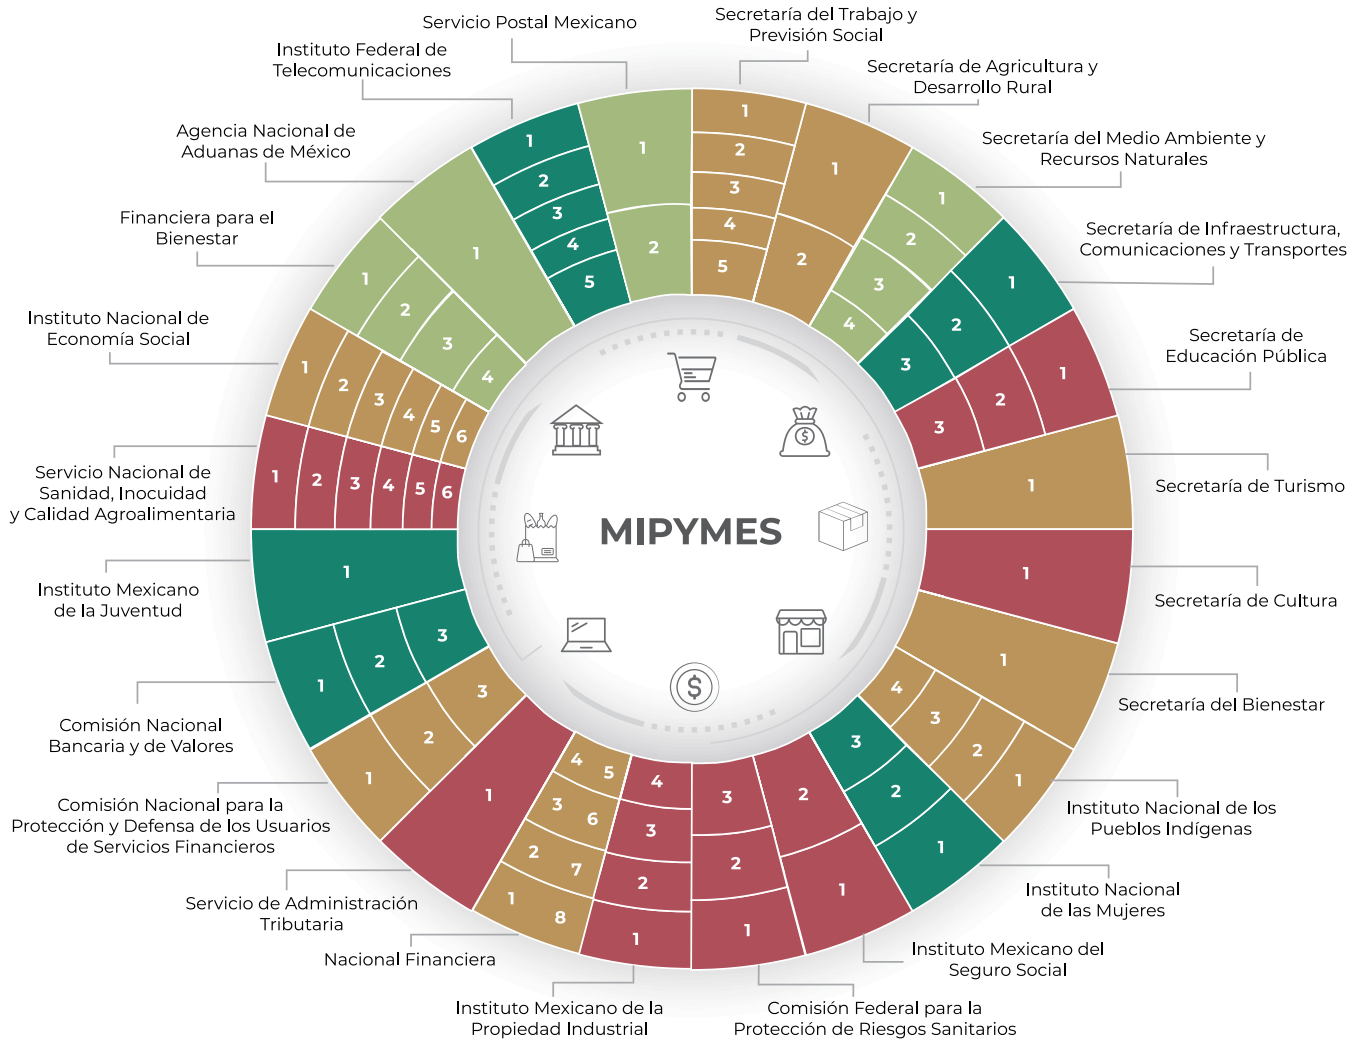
Servicio Postal Mexicano

Secretaría del Trabajo y Previsión Social

Instituto Federal de Telecomunicaciones

Secretaría de Agricultura y Desarrollo Rural

Agencia Nacional de Aduanas de México

Secretaría del Medio Ambiente y Recursos Naturales

Financiera para el Bienestar

Secretaría de Infraestructura, Comunicaciones y Transportes

Instituto Nacional de Economía Social

Secretaría de Educación Pública

Servicio Nacional de Sanidad, Inocuidad y Calidad Agroalimentaria

Secretaría de Turismo

Instituto Mexicano de la Juventud

Secretaría de Cultura

Comisión Nacional Bancaria y de Valores

Secretaría del Bienestar

Comisión Nacional para la Protección y Defensa de los Usuarios de Servicios Financieros

Instituto Nacional de los Pueblos Indígenas

Servicio de Administración Tributaria

Instituto Nacional de las Mujeres

Nacional Financiera

Instituto Mexicano del Seguro Social

Instituto Mexicano de la Propiedad Industrial

Comisión Federal para la Protección de Riesgos Sanitarios

1 2 3 4 5
1 2
1 2 3 4 5
1 2
1 2 3 4
1 2 3
1 2 3
1
1
1
1 2 3 4
1 2 3
1 2 3
1 2 3
1 2 3 4 5 6 7 8
1 2 3 4
1 2 3
1 2 3
1 2 3
1
1 2 3 4 5 6
1 2 3 4 5 6
1 2 3 4
1

MIPYMES